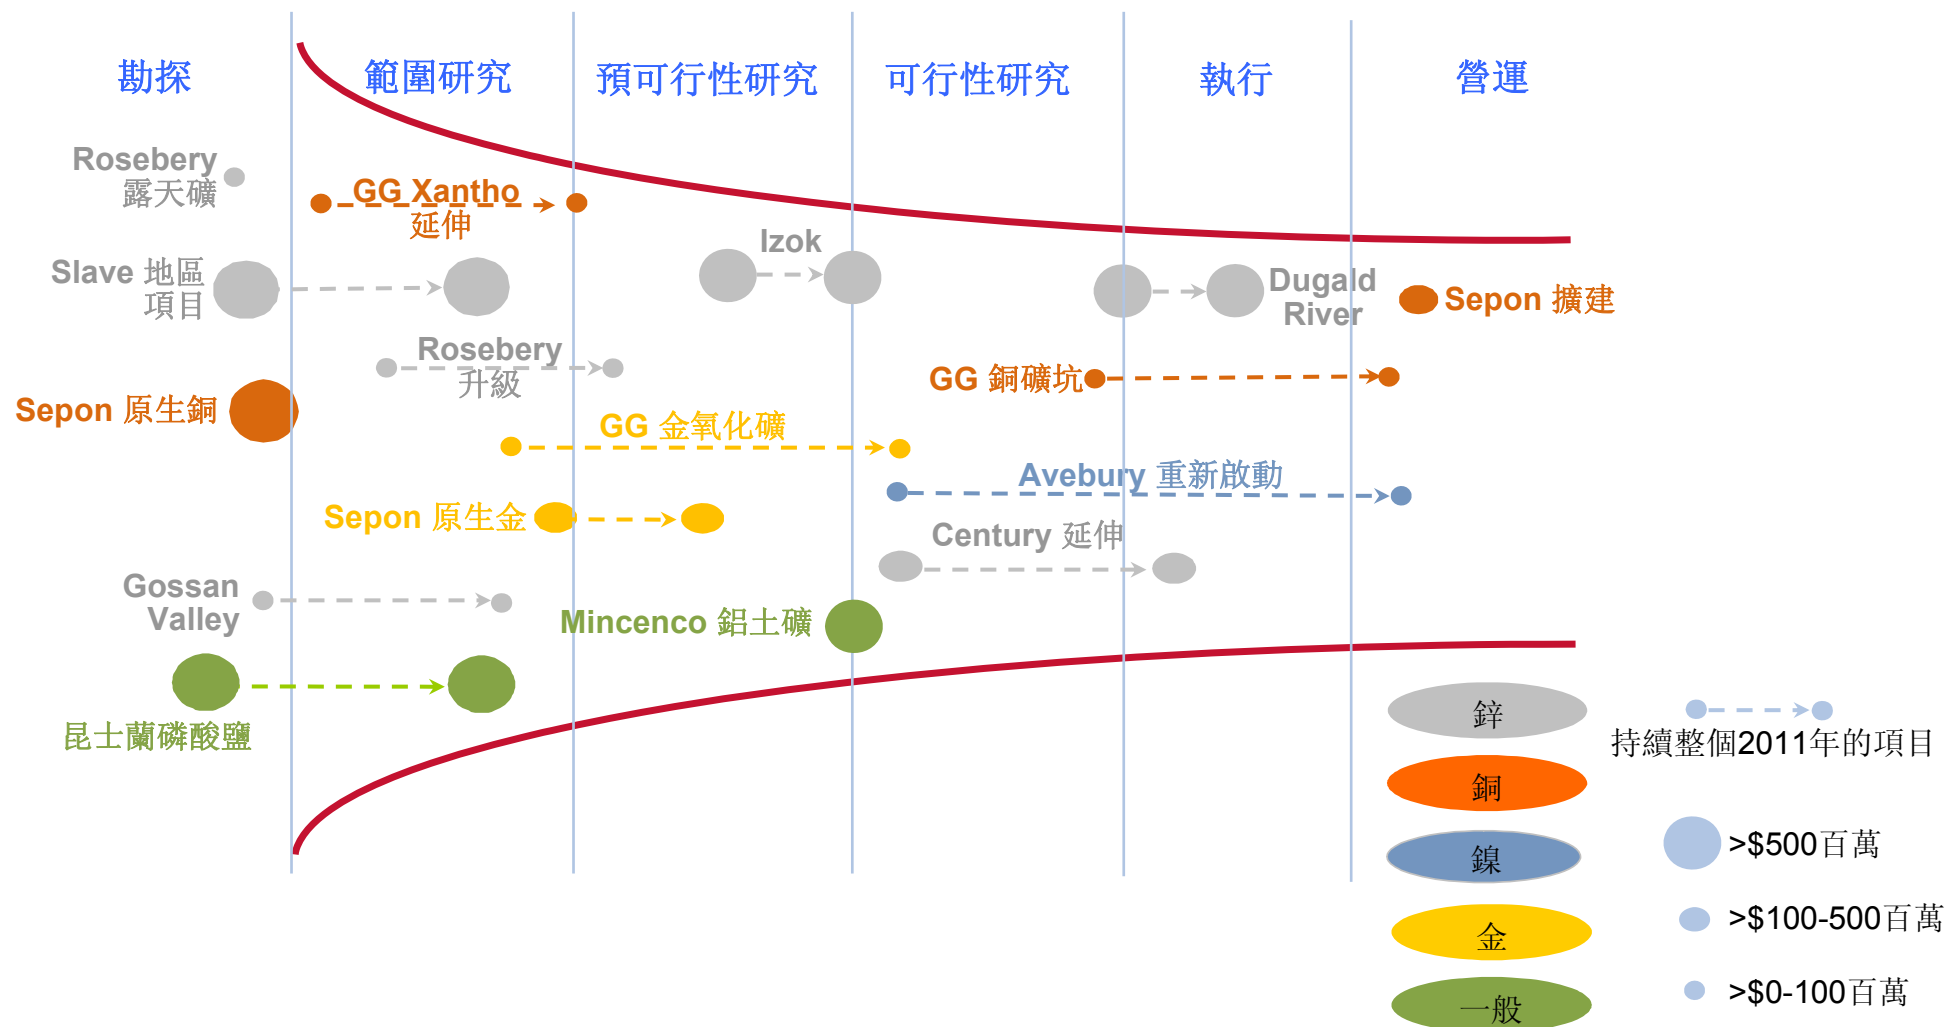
勘探

範圍研究

預可行性研究

可行性研究

執行

營運

Rosebery 露天礦

GG Xantho 延伸

Izok

Slave 地區項目

Dugald River

Sepon 擴建

Rosebery 升級

GG 銅礦坑

Sepon 原生銅

GG 金氧化礦

Avebury 重新啟動

Sepon 原生金

Century 延伸

Gossan Valley

Mincenco 鋁土礦

昆士蘭磷酸鹽

鋅

銅

鎳

金

一般

持續整個2011年的項目

>$500百萬

>$100-500百萬

>$0-100百萬